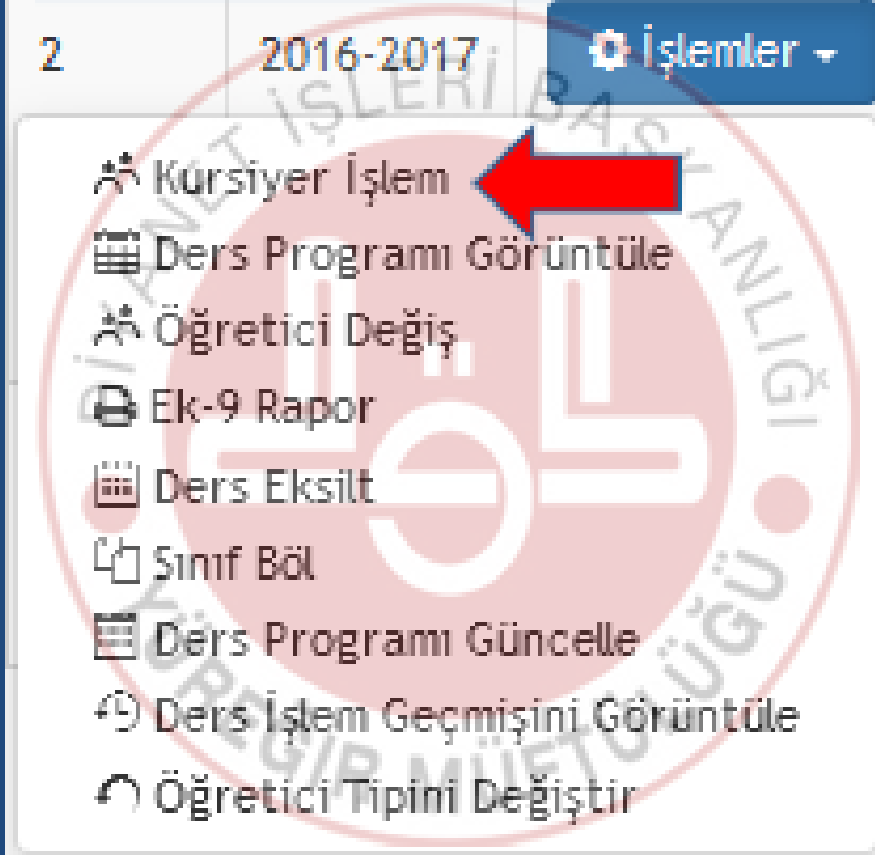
2 2016-2017 İşlemler

Kursiyer İşlem
Ders Programı Görüntüle
Öğretici Değiş
Ek-9 Rapor
Ders Eksilt
Sınıf Böl
Ders Programı Güncelle
Ders İşlem Geçmişini Görüntüle
Öğretici Tipini Değiştir

DİYANET İŞLERİ BAŞKANLIĞI
YÜREĞİR MÜFTÜLÜĞÜ